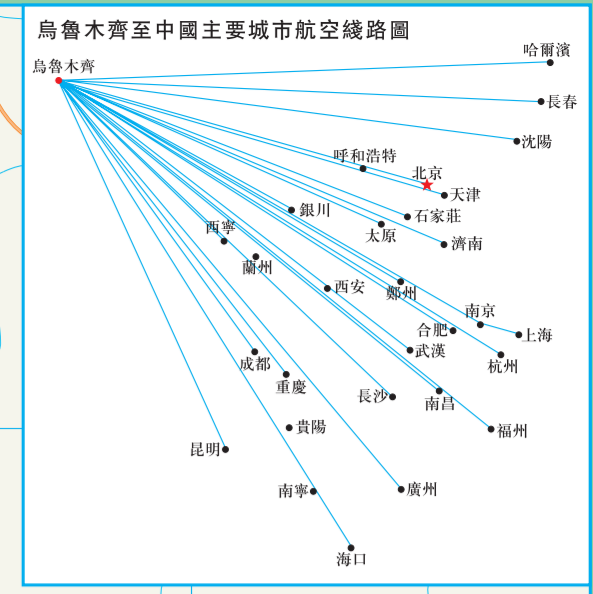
烏魯木齊至中國主要城市航空綫路圖

烏魯木齊

哈爾濱

長春

沈陽

呼和浩特

北京

天津

銀川

石家莊

太原

濟南

西寧

蘭州

西安

鄭州

南京

上海

合肥

武漢

杭州

成都

重慶

長沙

南昌

福州

貴陽

昆明

南寧

廣州

海口